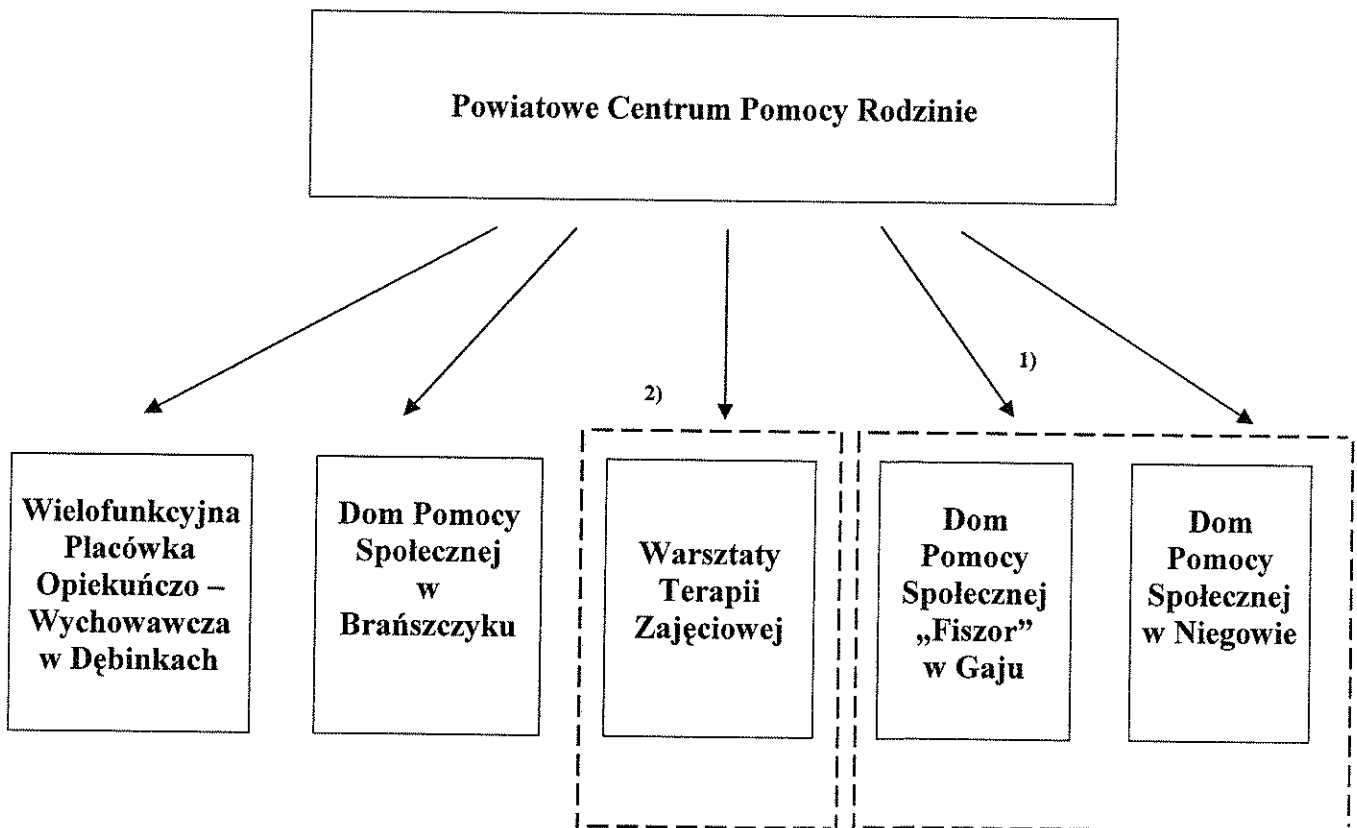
Powiatowe Centrum Pomocy Rodzinie

2)

1)

Wielofunkcyjna Placówka Opiekuńczo – Wychowawcza w Dębinkach

Dom Pomocy Społecznej w Brańszczyku

Warsztaty Terapii Zajęciowej

Dom Pomocy Społecznej „Fiszor" w Gaju

Dom Pomocy Społecznej w Niegowie